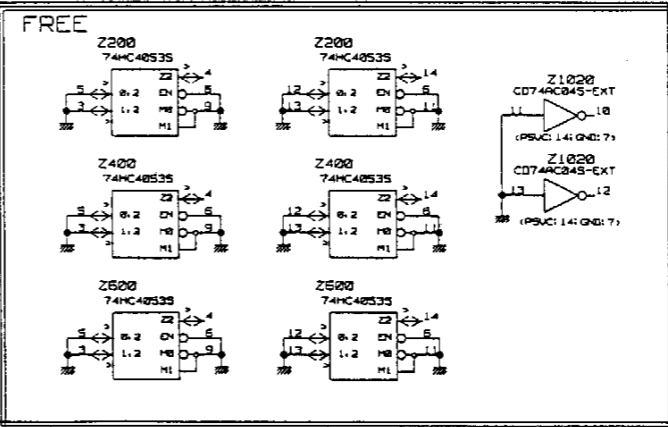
FREE

Z200
74HC4053S
5 0,2
3 1,2
Z2 4
EN 6
M0 9
M1

Z200
74HC4053S
12 0,2
13 1,2
Z2 14
EN 6
M0 11
M1

Z1020
CD74AC04S-EXT
11 10
(PSVC:14;GND:7)

Z1020
CD74AC04S-EXT
13 12
(PSVC:14;GND:7)

Z400
74HC4053S
5 0,2
3 1,2
Z2 4
EN 6
M0 9
M1

Z400
74HC4053S
12 0,2
13 1,2
Z2 14
EN 6
M0 11
M1

Z600
74HC4053S
5 0,2
3 1,2
Z2 4
EN 6
M0 9
M1

Z600
74HC4053S
12 0,2
13 1,2
Z2 14
EN 6
M0 11
M1